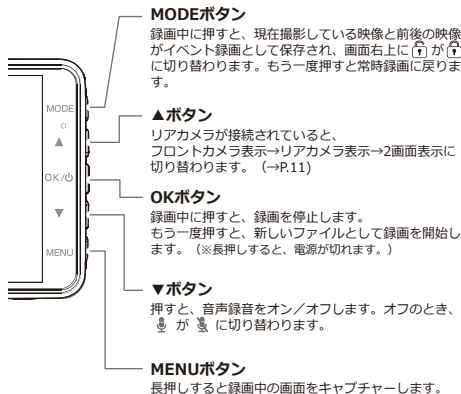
MODE
▲
OK/⏻
▼
MENU

MODEボタン
録画中に押すと、現在撮影している映像と前後の映像がイベント録画として保存され、画面右上に 🔓 が 🔒 に切り替わります。もう一度押すと常時録画に戻ります。

▲ボタン
リアカメラが接続されていると、フロントカメラ表示→リアカメラ表示→2画面表示に切り替わります。（→P.11）

OKボタン
録画中に押すと、録画を停止します。
もう一度押すと、新しいファイルとして録画を開始します。（※長押しすると、電源が切れます。）

▼ボタン
押すと、音声録音をオン／オフします。オフのとき、🎙 が 🎙 に切り替わります。

MENUボタン
長押しすると録画中の画面をキャプチャーします。